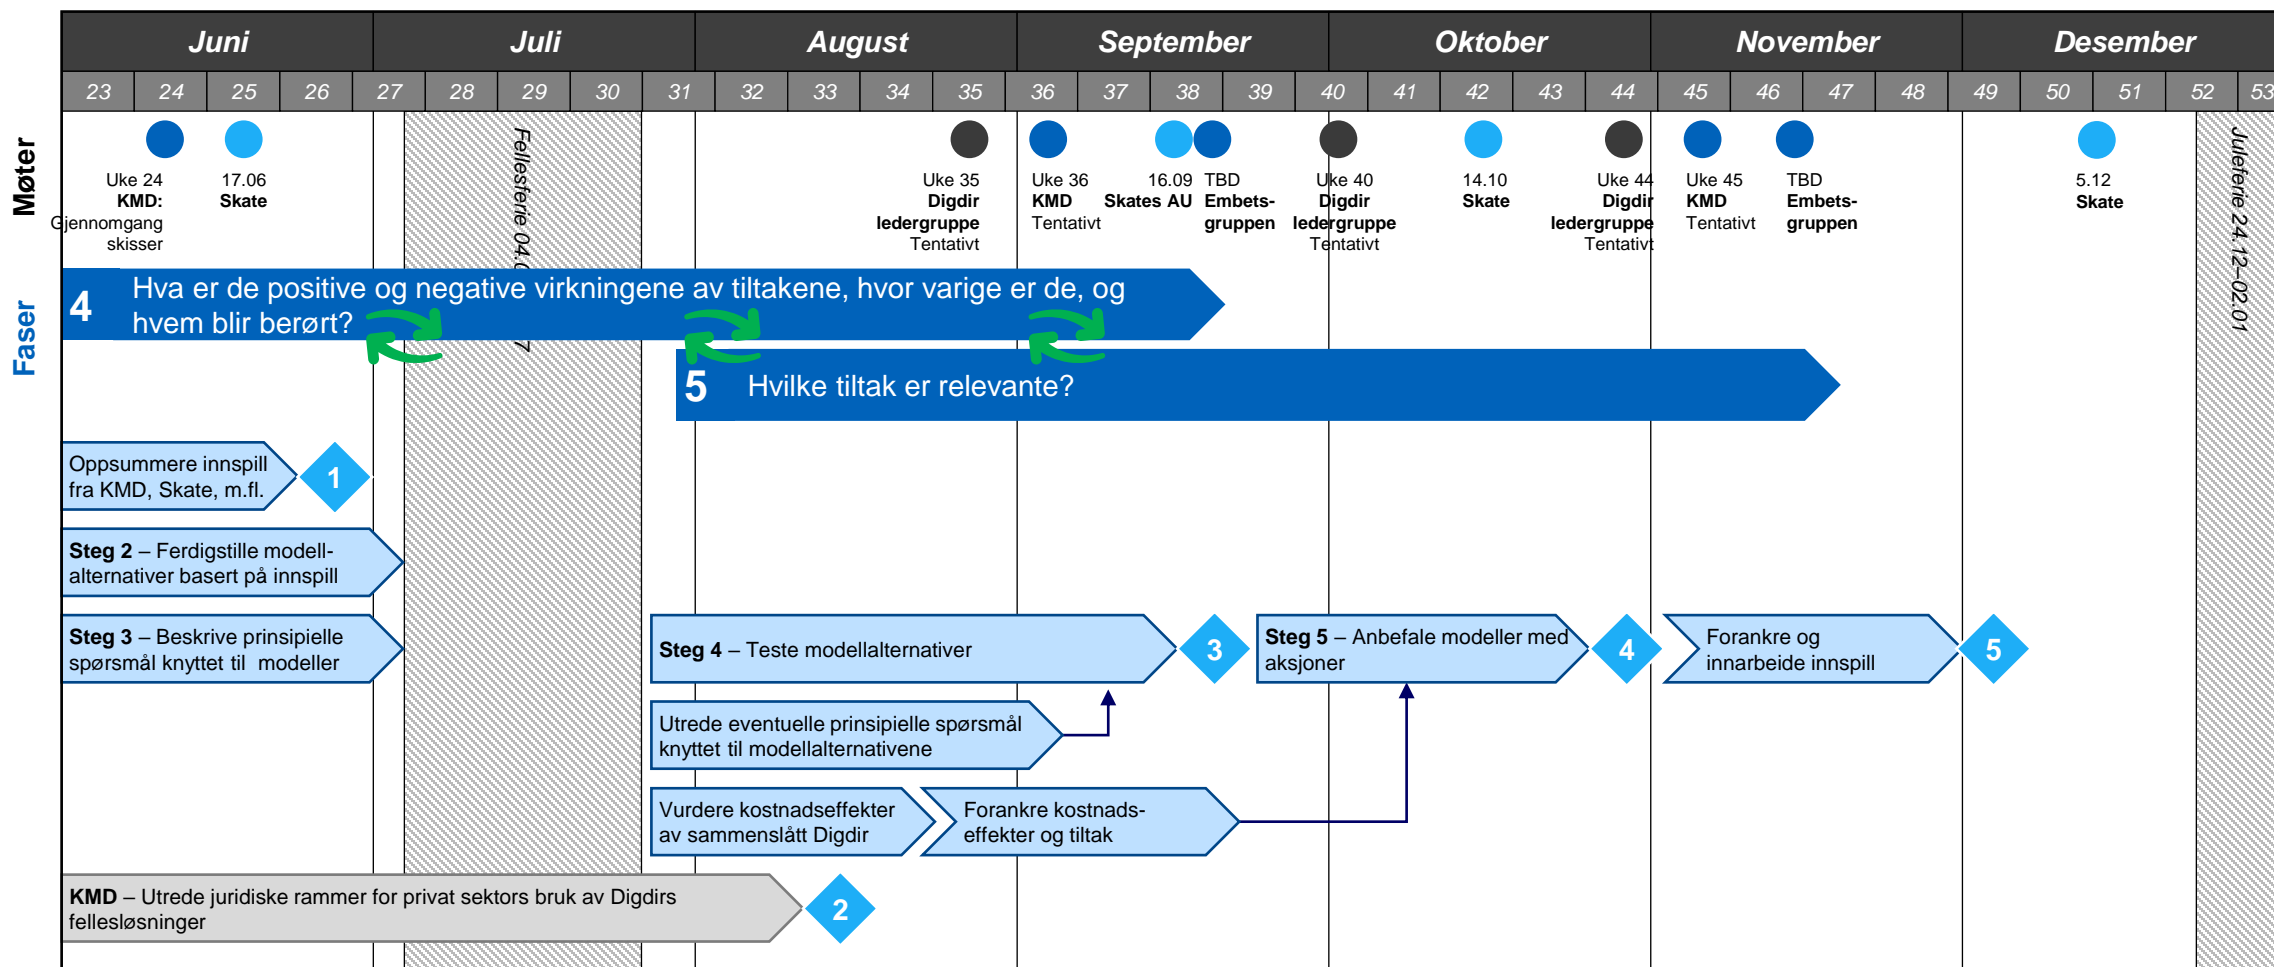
Juni | Juli | August | September | Oktober | November | Desember

23 24 25 26 27 28 29 30 31 32 33 34 35 36 37 38 39 40 41 42 43 44 45 46 47 48 49 50 51 52 53

Møter

Uke 24 **KMD:** Gjennomgang skisser

17.06 **Skate**

Fellesferie 04.0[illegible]

Uke 35 **Digdir ledergruppe** Tentativt

Uke 36 **KMD** Tentativt

16.09 **Skates AU**

TBD **Embets-gruppen**

Uke 40 **Digdir ledergruppe** Tentativt

14.10 **Skate**

Uke 44 **Digdir ledergruppe** Tentativt

Uke 45 **KMD** Tentativt

TBD **Embets-gruppen**

5.12 **Skate**

Juleferie 24.12–02.01

Faser

4 Hva er de positive og negative virkningene av tiltakene, hvor varige er de, og hvem blir berørt?

5 Hvilke tiltak er relevante?

Oppsummere innspill fra KMD, Skate, m.fl.

1

**Steg 2** – Ferdigstille modell-alternativer basert på innspill

**Steg 3** – Beskrive prinsipielle spørsmål knyttet til modeller

**Steg 4** – Teste modellalternativer

3

**Steg 5** – Anbefale modeller med aksjoner

4

Forankre og innarbeide innspill

5

Utrede eventuelle prinsipielle spørsmål knyttet til modellalternativene

Vurdere kostnadseffekter av sammenslått Digdir

Forankre kostnads-effekter og tiltak

**KMD** – Utrede juridiske rammer for privat sektors bruk av Digdirs fellesløsninger

2